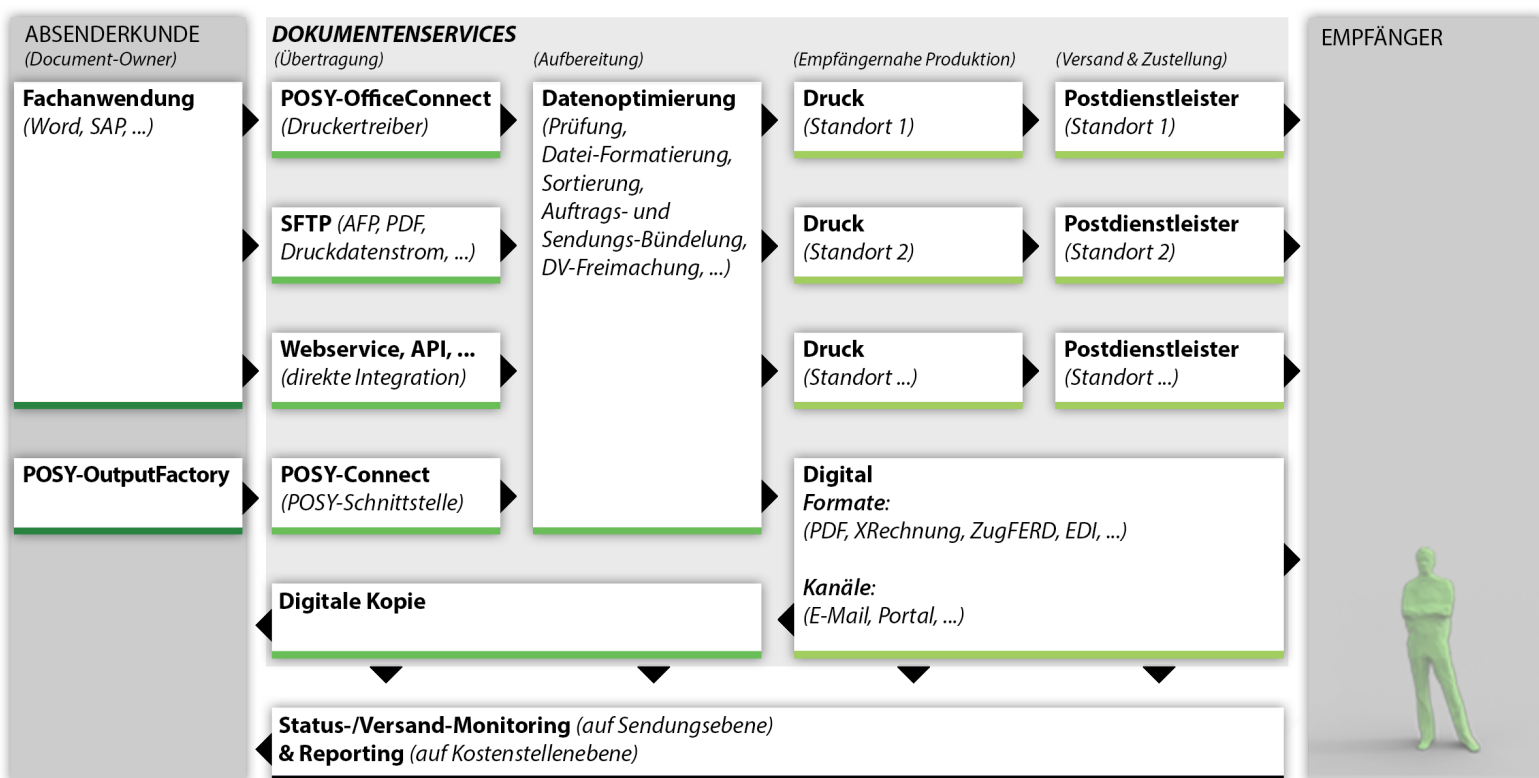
ABSENDERKUNDE
(Document-Owner)

DOKUMENTENSERVICES
(Übertragung)

(Aufbereitung)

(Empfängernahe Produktion)

(Versand & Zustellung)

EMPFÄNGER

Fachanwendung
(Word, SAP, ...)

POSY-OfficeConnect
(Druckertreiber)

Datenoptimierung
(Prüfung, Datei-Formatierung, Sortierung, Auftrags- und Sendungs-Bündelung, DV-Freimachung, ...)

Druck
(Standort 1)

Postdienstleister
(Standort 1)

SFTP (AFP, PDF, Druckdatenstrom, ...)

Druck
(Standort 2)

Postdienstleister
(Standort 2)

Webservice, API, ...
(direkte Integration)

Druck
(Standort ...)

Postdienstleister
(Standort ...)

POSY-OutputFactory

POSY-Connect
(POSY-Schnittstelle)

Digital
Formate:
(PDF, XRechnung, ZugFERD, EDI, ...)

Kanäle:
(E-Mail, Portal, ...)

Digitale Kopie

Status-/Versand-Monitoring (auf Sendungsebene)
& Reporting (auf Kostenstellenebene)